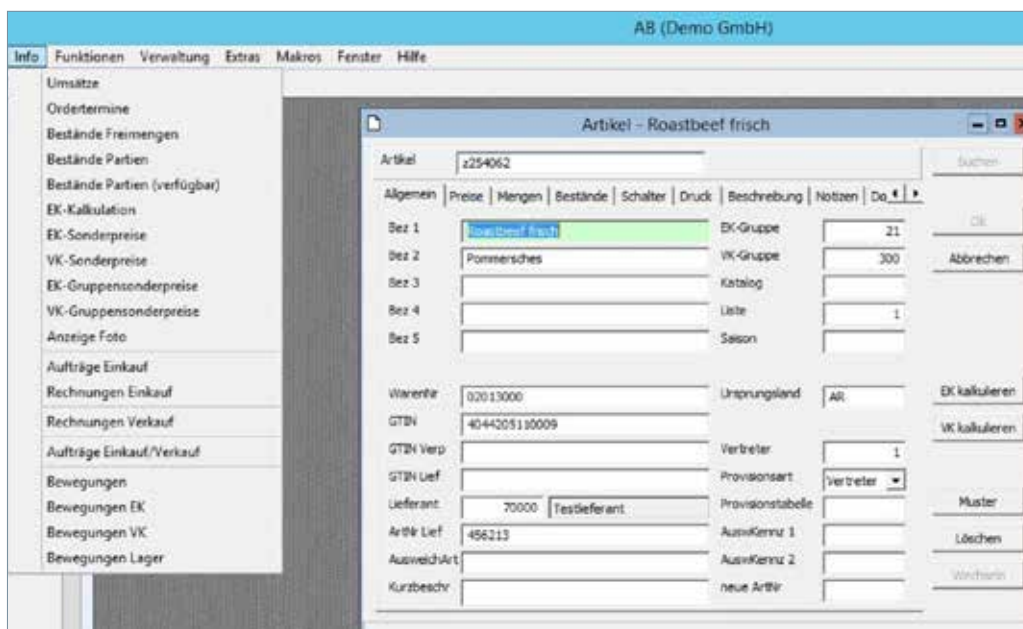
AB (Demo GmbH)

Info Funktionen Verwaltung Extras Makros Fenster Hilfe

Umsätze
Ordertermine
Bestände Freimengen
Bestände Partien
Bestände Partien (verfügbar)
EK-Kalkulation
EK-Sonderpreise
VK-Sonderpreise
EK-Gruppensonderpreise
VK-Gruppensonderpreise
Anzeige Foto
Aufträge Einkauf
Rechnungen Einkauf
Rechnungen Verkauf
Aufträge Einkauf/Verkauf
Bewegungen
Bewegungen EK
Bewegungen VK
Bewegungen Lager

Artikel - Roastbeef frisch

Artikel z254062

Allgemein | Preise | Mengen | Bestände | Schalter | Druck | Beschreibung | Notizen | Do

| | | | |
|---|---|---|---|
| Bez 1 | Roastbeef frisch | EK-Gruppe | 21 |
| Bez 2 | Pommersches | VK-Gruppe | 300 |
| Bez 3 | | Katalog | |
| Bez 4 | | Liste | 1 |
| Bez 5 | | Saison | |
| Warennr | 02013000 | Ursprungsland | AR |
| GTIN | 4044205110009 | | |
| GTIN Verp | | Vertreter | 1 |
| GTIN Lief | | Provisionsart | Vertreter |
| Lieferant | 70000 Testlieferant | Provisionstabelle | |
| ArtNr Lief | 456213 | AuswKennz 1 | |
| AusweichArt | | AuswKennz 2 | |
| Kurzbeschr | | neue ArtNr | |

Suchen
OK
Abbrechen
EK kalkulieren
VK kalkulieren
Muster
Löschen
Wechseln